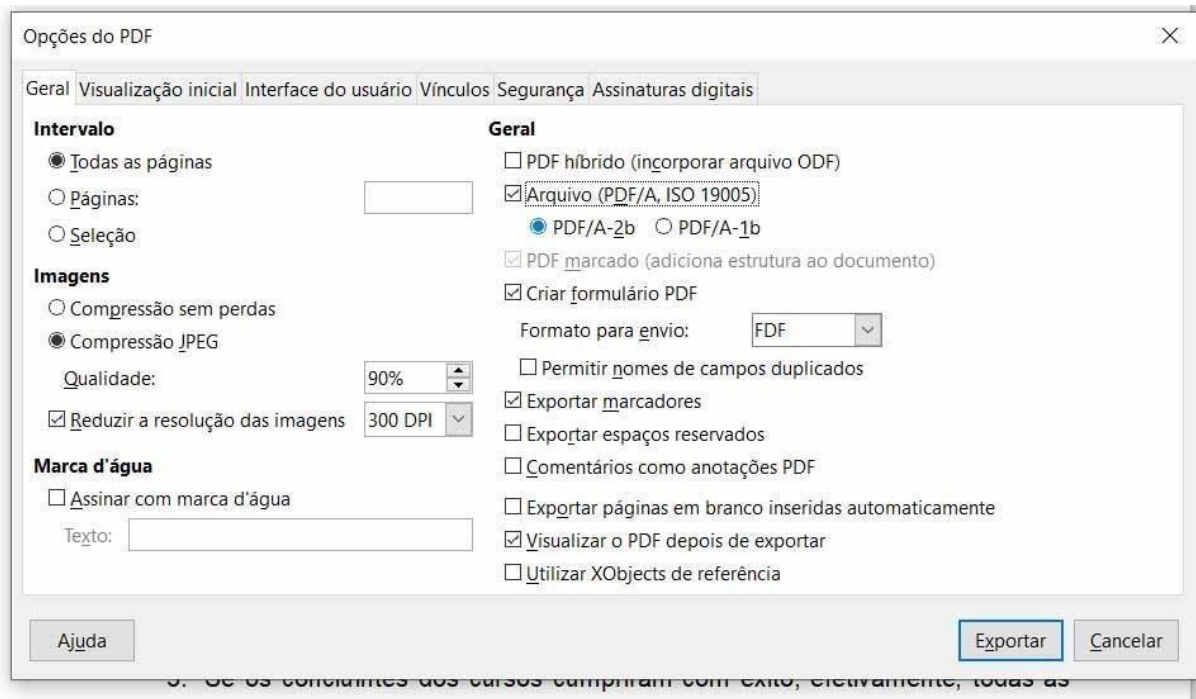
Opções do PDF

Geral | Visualização inicial | Interface do usuário | Vínculos | Segurança | Assinaturas digitais

Intervalo
Todas as páginas
Páginas:
Seleção

Imagens
Compressão sem perdas
Compressão JPEG
Qualidade: 90%
Reduzir a resolução das imagens 300 DPI

Marca d'água
Assinar com marca d'água
Texto:

Geral
PDF híbrido (incorporar arquivo ODF)
Arquivo (PDF/A, ISO 19005)
PDF/A-2b PDF/A-1b
PDF marcado (adiciona estrutura ao documento)
Criar formulário PDF
Formato para envio: FDF
Permitir nomes de campos duplicados
Exportar marcadores
Exportar espaços reservados
Comentários como anotações PDF
Exportar páginas em branco inseridas automaticamente
Visualizar o PDF depois de exportar
Utilizar XObjects de referência

Ajuda
Exportar Cancelar

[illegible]